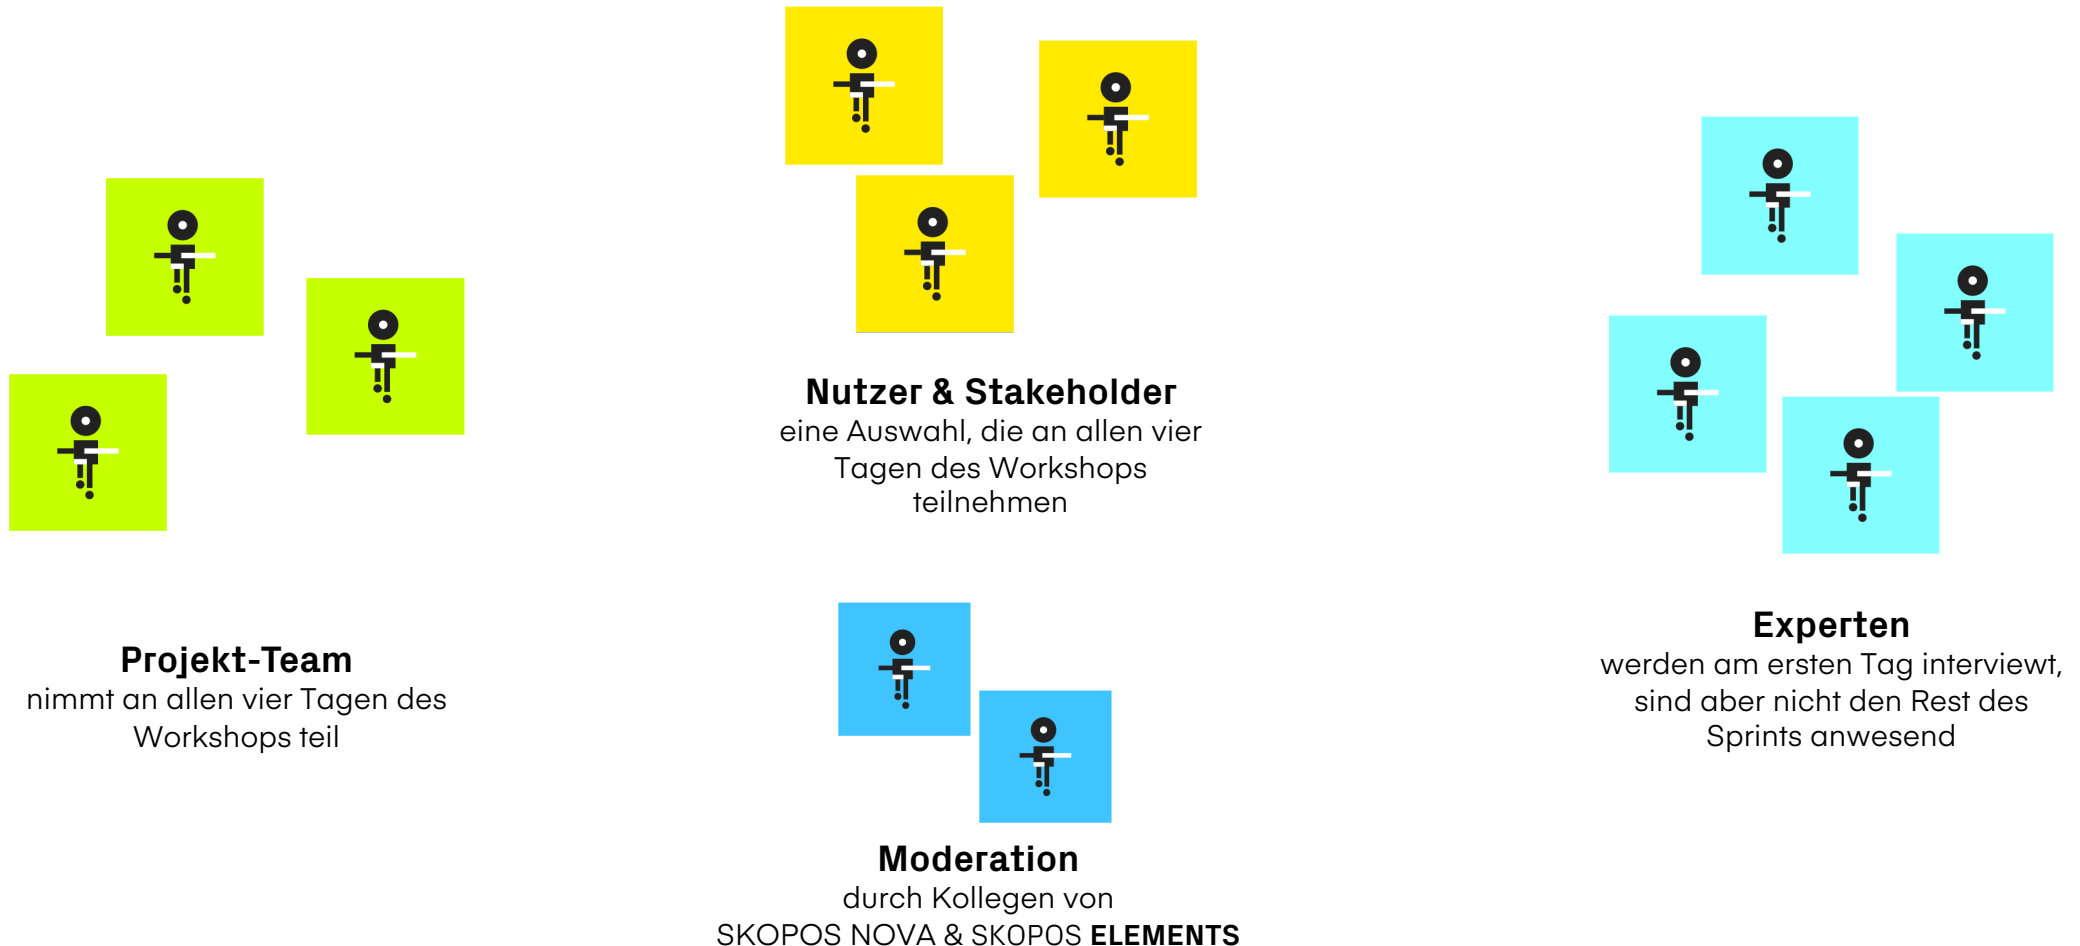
Nutzer & Stakeholder
eine Auswahl, die an allen vier Tagen des Workshops teilnehmen

Projekt-Team
nimmt an allen vier Tagen des Workshops teil

Experten
werden am ersten Tag interviewt, sind aber nicht den Rest des Sprints anwesend

Moderation
durch Kollegen von SKOPOS NOVA & SKOPOS ELEMENTS